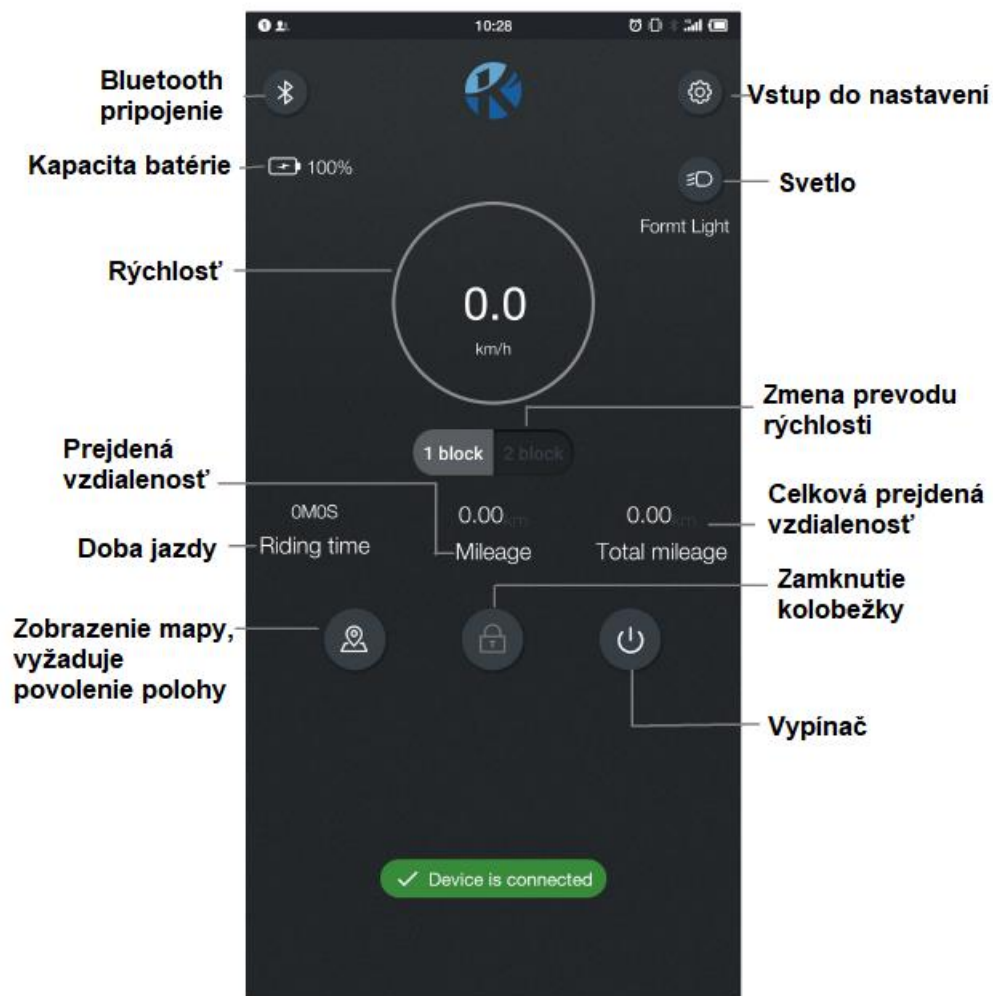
10:28

Bluetooth pripojenie

Vstup do nastavení

Kapacita batérie

100%

Svetlo

Formt Light

Rýchlosť

0.0
km/h

Zmena prevodu rýchlosti

1 block 2 block

Prejdená vzdialenosť

Celková prejdená vzdialenosť

0M0S
Riding time

0.00 km
Mileage

0.00 km
Total mileage

Doba jazdy

Zamknutie kolobežky

Zobrazenie mapy, vyžaduje povolenie polohy

Vypínač

Device is connected